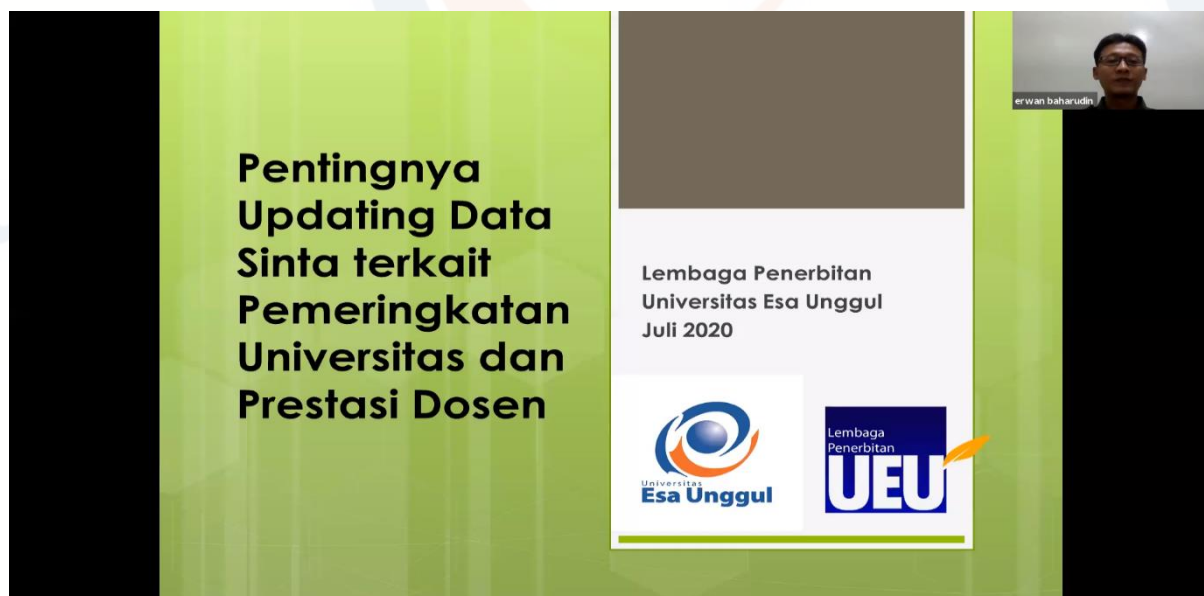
erwan baharudin

Pentingnya Updating Data Sinta terkait Pemeringkatan Universitas dan Prestasi Dosen

Lembaga Penerbitan
Universitas Esa Unggul
Juli 2020

Universitas
Esa Unggul

Lembaga
Penerbitan
UEU